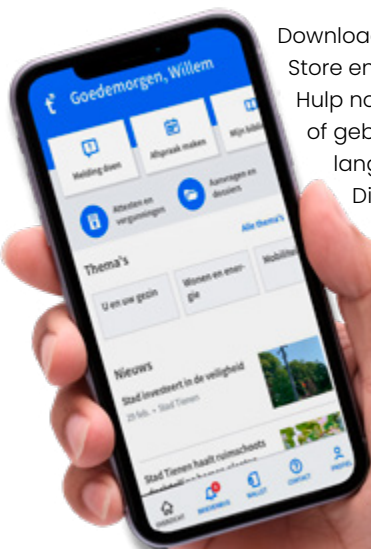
Downloa
Store en
Hulp no
of geb
lang
Di

Goedemorgen, Willem

Melding doen

Afspraak maken

Mijn Adm

Attesten en vergunningen

Aanvragen en dossiers

Alle thema's

Thema's

U en uw gezin

Wonen en energie

Mobilite

Nieuws

Stad investeert in de veiligheid

28 feb. • Stad Tienen

Stad Tienen haalt ruimschoots

OVERZICHT

BERICHTEN

WALLET

CONTACT

PROFIEL